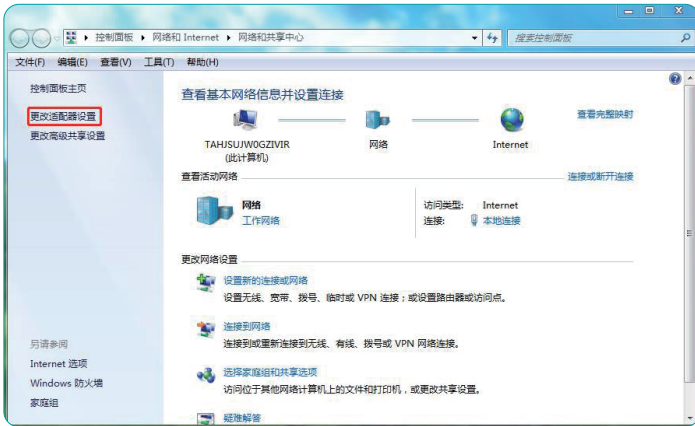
▸ 控制面板 ▸ 网络和 Internet ▸ 网络和共享中心

搜索控制面板

文件(F) 编辑(E) 查看(V) 工具(T) 帮助(H)

控制面板主页

更改适配器设置

更改高级共享设置

查看基本网络信息并设置连接

查看完整映射

TAHJSUJW0GZIVIR
(此计算机)

网络

Internet

查看活动网络

连接或断开连接

网络
工作网络

访问类型: Internet
连接: 本地连接

更改网络设置

设置新的连接或网络
设置无线、宽带、拨号、临时或 VPN 连接；或设置路由器或访问点。

连接到网络
连接到或重新连接到无线、有线、拨号或 VPN 网络连接。

选择家庭组和共享选项
访问位于其他网络计算机上的文件和打印机，或更改共享设置。

疑难解答

另请参阅

Internet 选项

Windows 防火墙

家庭组